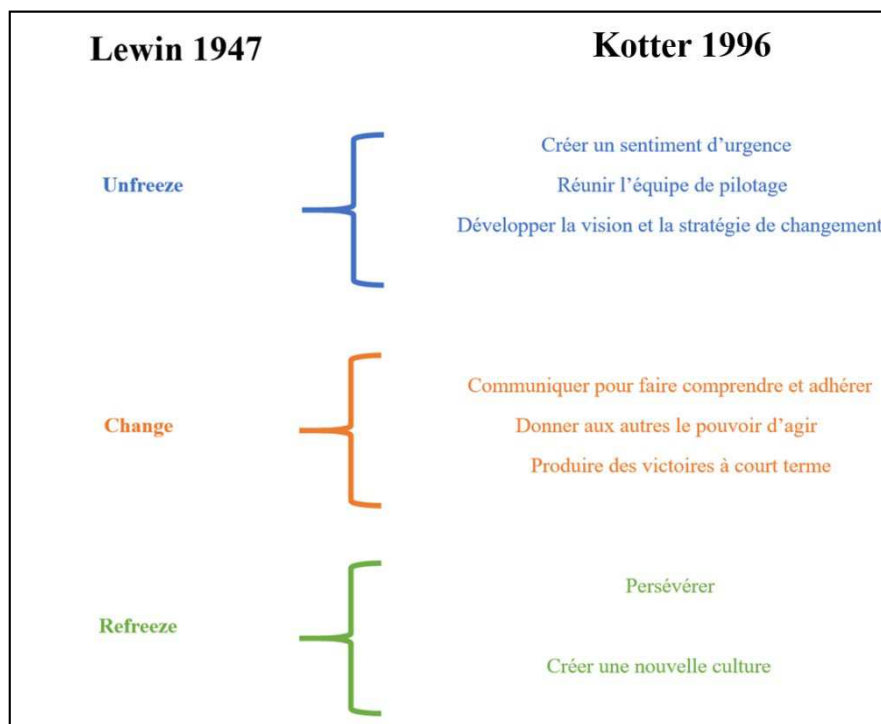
Lewin 1947

Kotter 1996

Unfreeze

Créer un sentiment d'urgence

Réunir l'équipe de pilotage

Développer la vision et la stratégie de changement

Change

Communiquer pour faire comprendre et adhérer

Donner aux autres le pouvoir d'agir

Produire des victoires à court terme

Refreeze

Persévérer

Créer une nouvelle culture